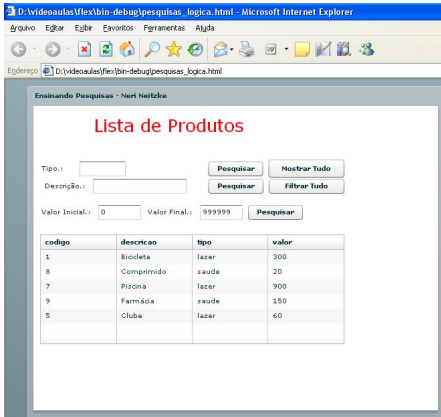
D:\videoaulas\flex\bin-debug\pesquisas_logica.html - Microsoft Internet Explorer

Arquivo Editar Exibir Favoritos Ferramentas Ajuda

Endereço D:\videoaulas\flex\bin-debug\pesquisas_logica.html

Ensinando Pesquisas - Neri Neitzke

Lista de Produtos

Tipo.: Pesquisar Mostrar Tudo

Descrição.: Pesquisar Filtrar Tudo

Valor Inicial.: 0 Valor Final.: 999999 Pesquisar

| codigo | descricao | tipo | valor |
|---|---|---|---|
| 1 | Bicicleta | lazer | 300 |
| 8 | Comprimido | saude | 20 |
| 7 | Piscina | lazer | 900 |
| 9 | Farmácia | saude | 150 |
| 5 | Clube | lazer | 60 |